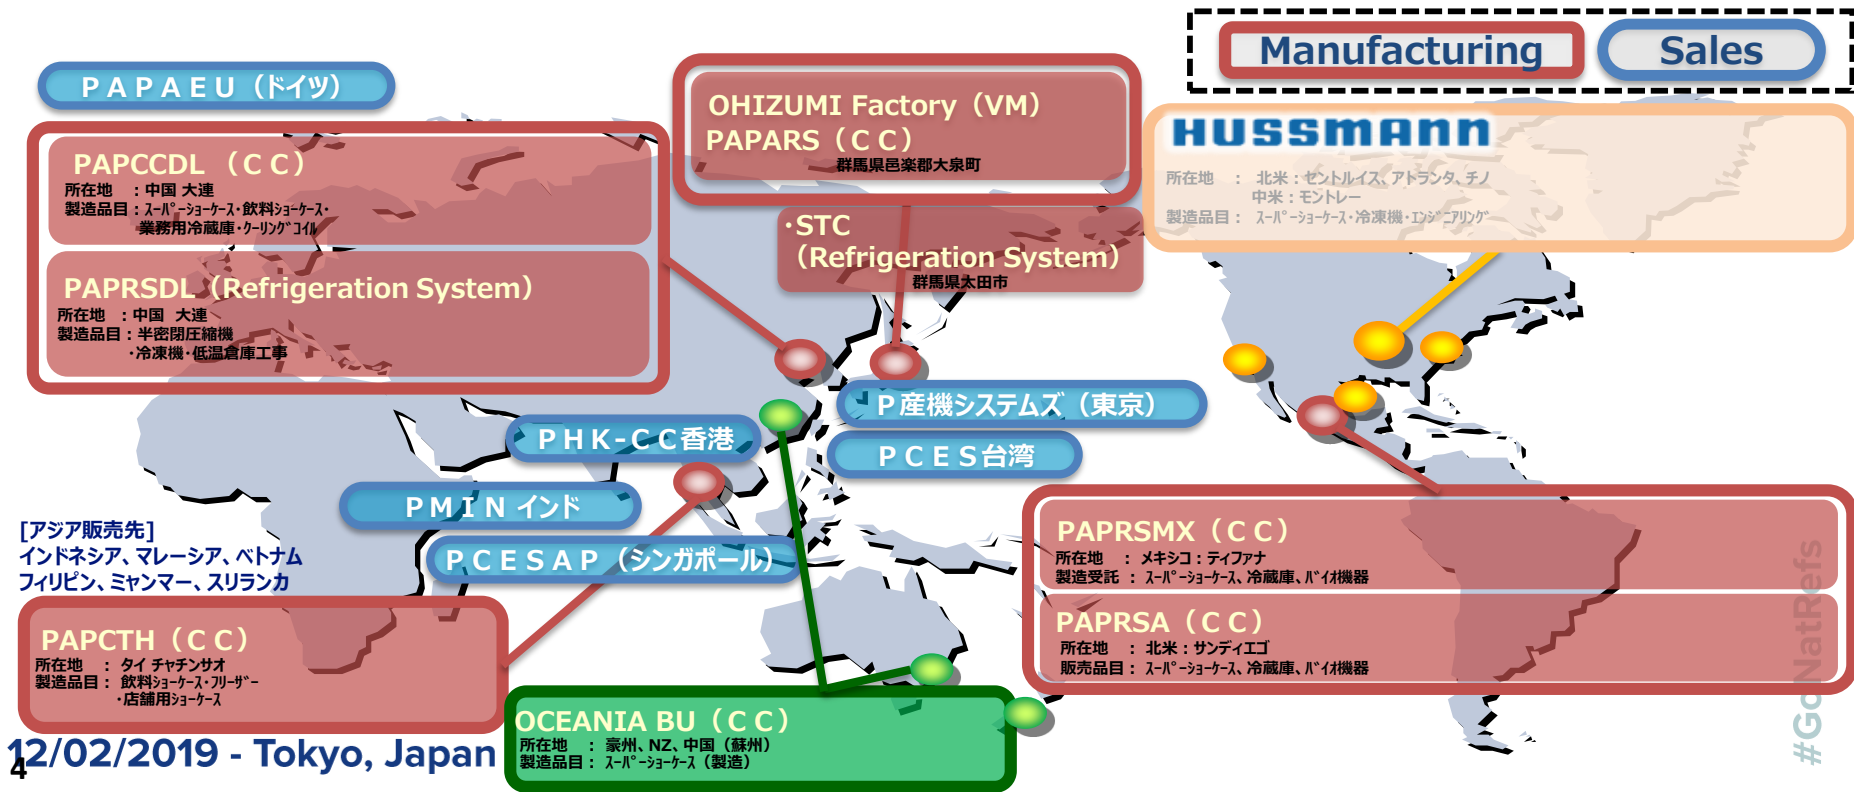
Manufacturing

Sales

PAPAEU（ドイツ）

PAPCCDL （C C）
所在地 ：中国 大連
製造品目：ｽｰﾊﾟｰｼｮｰｹｰｽ･飲料ｼｮｰｹｰｽ･業務用冷蔵庫･ｸｰﾘﾝｸﾞｺｲﾙ

PAPRSDL（Refrigeration System）
所在地 ：中国 大連
製造品目：半密閉圧縮機
･冷凍機･低温倉庫工事

OHIZUMI Factory（VM）
PAPARS（C C）
群馬県邑楽郡大泉町

･STC
（Refrigeration System）
群馬県太田市

HUSSMANN
所在地 ： 北米：セントルイス、アトランタ、チノ
中米：モントレー
製造品目： ｽｰﾊﾟｰｼｮｰｹｰｽ･冷凍機･ｴﾝｼﾞﾆｱﾘﾝｸﾞ

P産機システムズ（東京）

PCES台湾

PHK-CC香港

PMIN インド

PCESAP（シンガポール）

[アジア販売先]
インドネシア、マレーシア、ベトナム
フィリピン、ミャンマー、スリランカ

PAPCTH（C C）
所在地 ： タイ チャチンサオ
製造品目： 飲料ｼｮｰｹｰｽ･ﾌﾘｰｻﾞｰ
･店舗用ｼｮｰｹｰｽ

OCEANIA BU（C C）
所在地 ： 豪州、NZ、中国（蘇州）
製造品目： ｽｰﾊﾟｰｼｮｰｹｰｽ（製造）

PAPRSMX（C C）
所在地 ： メキシコ：ティファナ
製造受託 ： ｽｰﾊﾟｰｼｮｰｹｰｽ、冷蔵庫、ﾊﾞｲｵ機器

PAPRSA（C C）
所在地 ： 北米：サンディエゴ
販売品目： ｽｰﾊﾟｰｼｮｰｹｰｽ、冷蔵庫、ﾊﾞｲｵ機器

12/02/2019 - Tokyo, Japan

4

#GoNatRefs